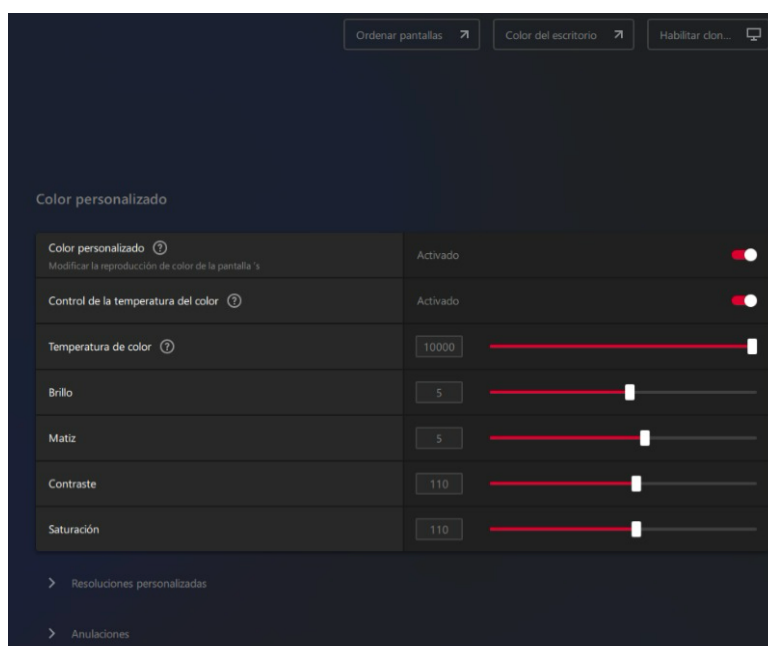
Ordenar pantallas
Color del escritorio
Habilitar clon...

Color personalizado

Color personalizado ?
Modificar la reproducción de color de la pantalla 's
Activado

Control de la temperatura del color ?
Activado

Temperatura de color ?
10000

Brillo
5

Matiz
5

Contraste
110

Saturación
110

Resoluciones personalizadas

Anulaciones